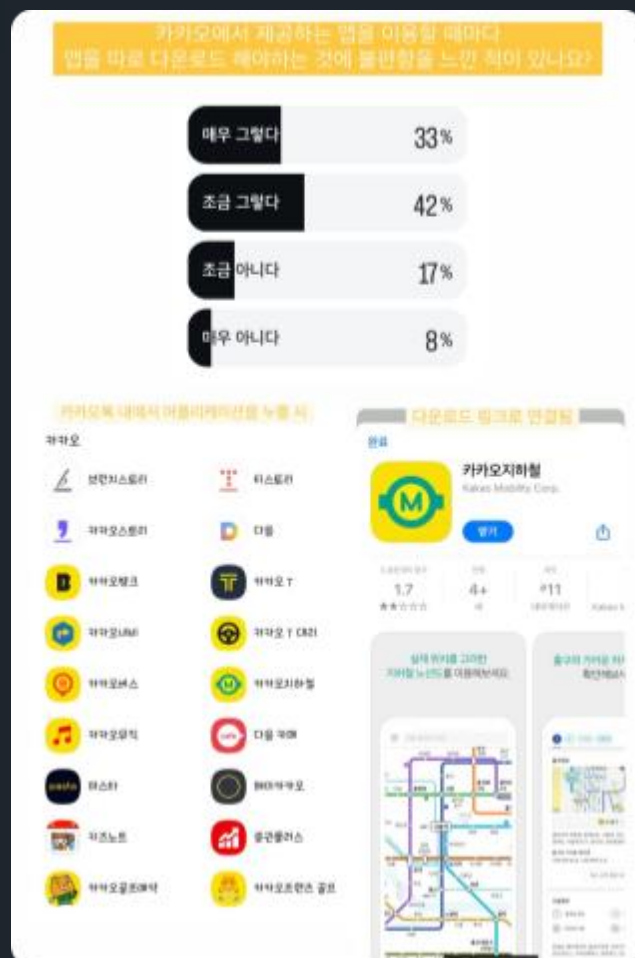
카카오에서 제공하는 앱을 이용할 때마다
앱을 따로 다운로드 해야하는 것에 불편함을 느낀 적이 있나요?

매우 그렇다 33%

조금 그렇다 42%

조금 아니다 17%

매우 아니다 8%

카카오톡 내에서 어플리케이션을 누를 시

카카오

브런치스토리
티스토리
카카오스토리
다음
카카오뱅크
카카오 T
카카오내비
카카오 T 대리
카카오버스
카카오지하철
카카오뮤직
다음 카페
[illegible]
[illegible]
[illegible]
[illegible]
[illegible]
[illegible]

다운로드 링크로 연결됨

완료
카카오지하철
Kakao Mobility Corp.
열기
1.7
4+
#11

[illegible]
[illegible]